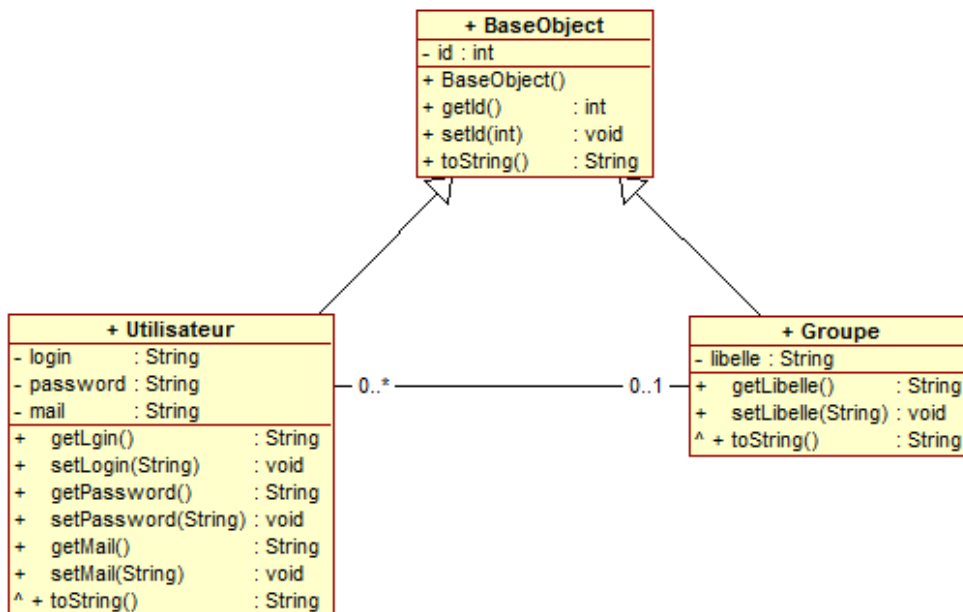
+ BaseObject

- id : int

+ BaseObject()
+ getId() : int
+ setId(int) : void
+ toString() : String

+ Utilisateur

- login : String
- password : String
- mail : String

+ getLgin() : String
+ setLogin(String) : void
+ getPassword() : String
+ setPassword(String) : void
+ getMail() : String
+ setMail(String) : void
^ + toString() : String

0..*

0..1

+ Groupe

- libelle : String

+ getLibelle() : String
+ setLibelle(String) : void
^ + toString() : String